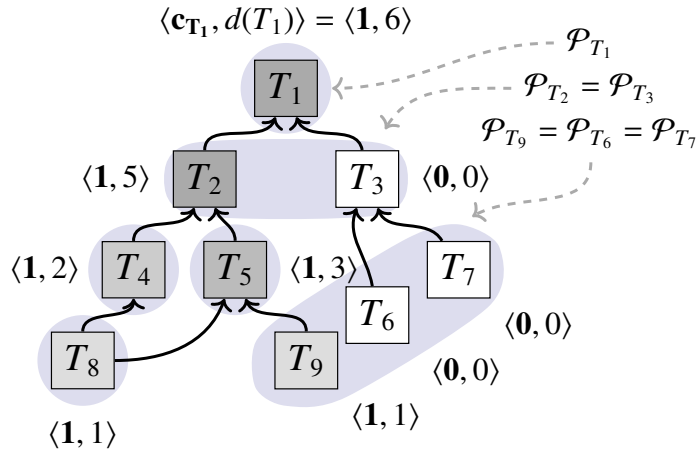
$\langle \mathbf{c}_{\mathbf{T_1}}, d(T_1) \rangle = \langle \mathbf{1}, 6 \rangle$

$\mathcal{P}_{T_1}$

$\mathcal{P}_{T_2} = \mathcal{P}_{T_3}$

$\mathcal{P}_{T_9} = \mathcal{P}_{T_6} = \mathcal{P}_{T_7}$

$T_1$

$\langle \mathbf{1}, 5 \rangle$ $T_2$ $T_3$ $\langle \mathbf{0}, 0 \rangle$

$\langle \mathbf{1}, 2 \rangle$ $T_4$ $T_5$ $\langle \mathbf{1}, 3 \rangle$ $T_7$

$T_6$ $\langle \mathbf{0}, 0 \rangle$

$T_8$ $T_9$

$\langle \mathbf{0}, 0 \rangle$

$\langle \mathbf{1}, 1 \rangle$

$\langle \mathbf{1}, 1 \rangle$